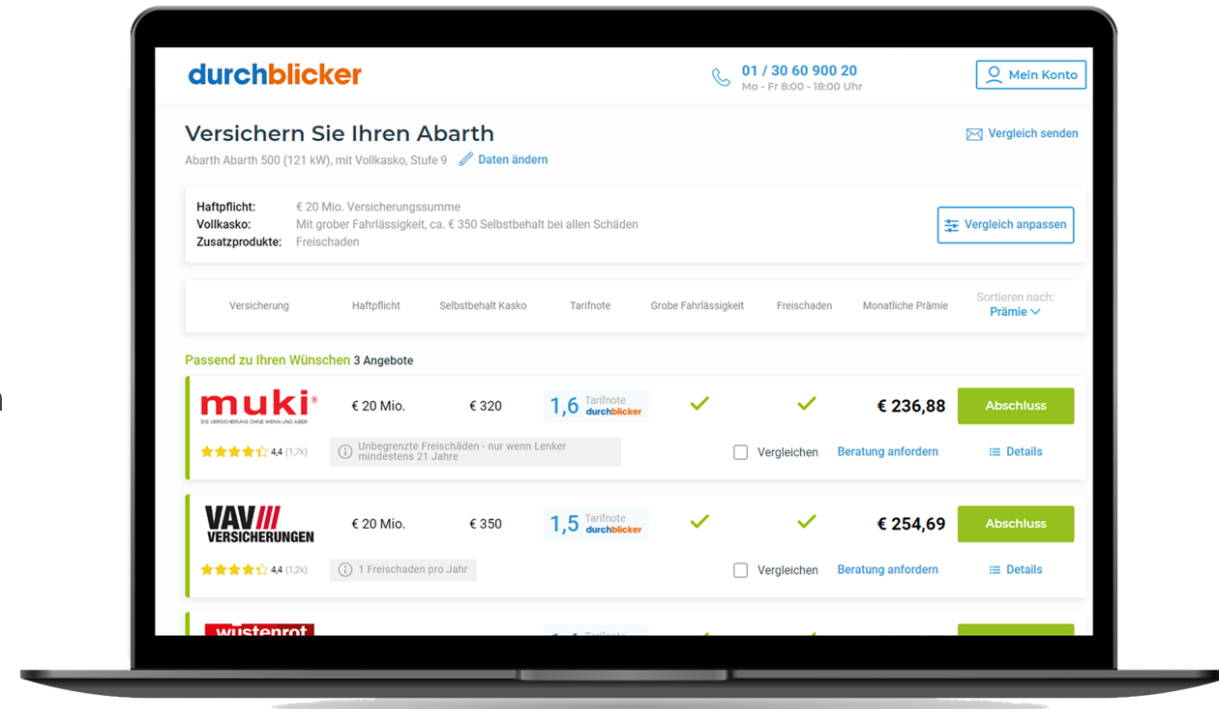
durchblicker

01 / 30 60 900 20
Mo - Fr 8:00 - 18:00 Uhr

Mein Konto

Versichern Sie Ihren Abarth

Abarth Abarth 500 (121 kW), mit Vollkasko, Stufe 9 Daten ändern

Vergleich senden

Haftpflicht: € 20 Mio. Versicherungssumme
Vollkasko: Mit grober Fahrlässigkeit, ca. € 350 Selbstbehalt bei allen Schäden
Zusatzprodukte: Freischaden

Vergleich anpassen

| Versicherung | Haftpflicht | Selbstbehalt Kasko | Tarifnote | Grobe Fahrlässigkeit | Freischaden | Monatliche Prämie | Sortieren nach: Prämie |
|---|---|---|---|---|---|---|---|

Passend zu Ihren Wünschen 3 Angebote

muki® DIE VERSICHERUNG OHNE WENN UND ABER
€ 20 Mio. € 320 1,6 Tarifnote durchblicker € 236,88 Abschluss
4,4 (1,7k) Unbegrenzte Freischäden - nur wenn Lenker mindestens 21 Jahre
Vergleichen Beratung anfordern Details

VAV VERSICHERUNGEN
€ 20 Mio. € 350 1,5 Tarifnote durchblicker € 254,69 Abschluss
4,4 (1,2k) 1 Freischaden pro Jahr
Vergleichen Beratung anfordern Details

wüstenrot
Tarifnote